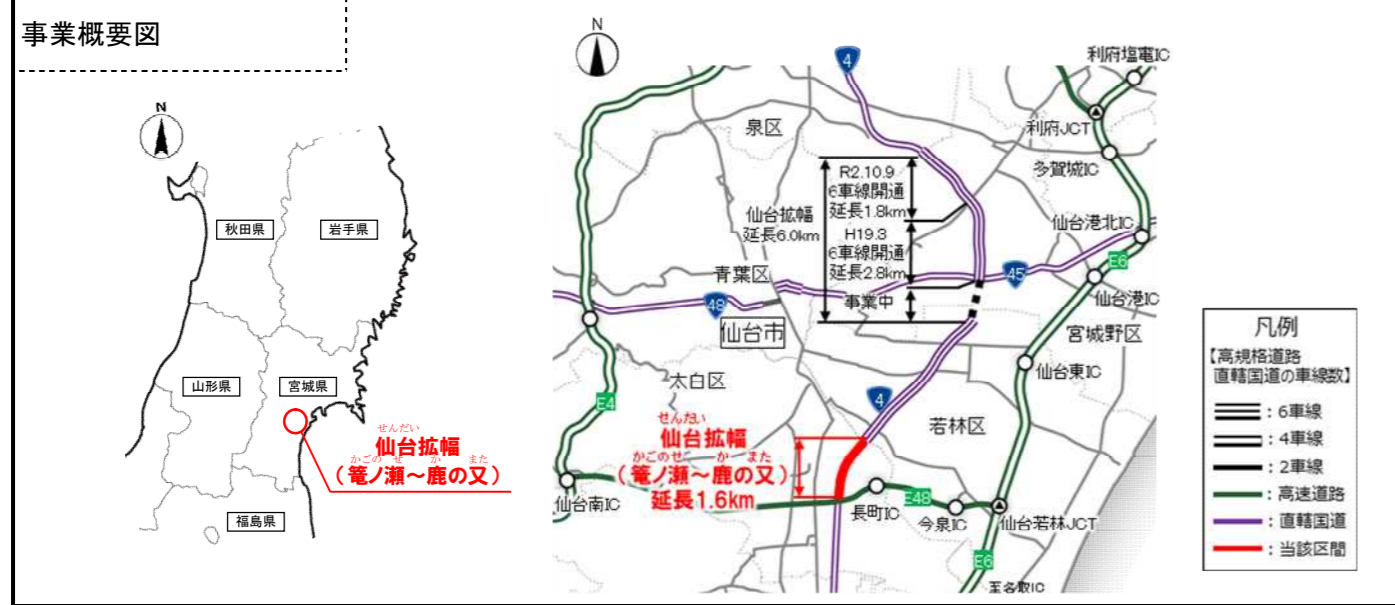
事業概要図

秋田県
岩手県
山形県
宮城県
福島県

せんだい
仙台拡幅
かごのせ　か　また
（篭ノ瀬～鹿の又）

利府塩竈IC
利府JCT
多賀城IC
泉区
4
R2.10.9
6車線開通
延長1.8km
仙台拡幅
延長6.0km
H19.3
6車線開通
延長2.8km
仙台港北IC
45
E6
青葉区
48
事業中
仙台港IC
仙台市
宮城野区
太白区
仙台東IC
E4
4
若林区
せんだい
仙台拡幅
かごのせ　か　また
（篭ノ瀬～鹿の又）
延長1.6km
仙台南IC
長町IC
E48
今泉IC
仙台若林JCT
E6
至名取IC

凡例
【高規格道路
直轄国道の車線数】
：6車線
：4車線
：2車線
：高速道路
：直轄国道
：当該区間